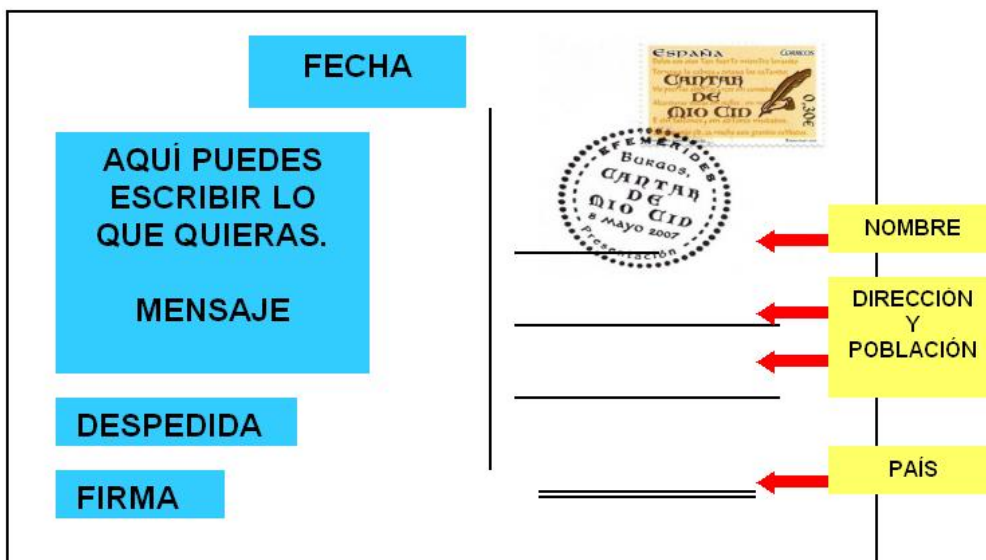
FECHA

AQUÍ PUEDES ESCRIBIR LO QUE QUIERAS.

MENSAJE

DESPEDIDA

FIRMA

ESPAÑA CORREOS
CANTAR DE MIO CID
0,30€

EFEMÉRIDES
Burgos,
CANTAR DE MIO CID
8 Mayo 2007
Presentación

NOMBRE

DIRECCIÓN
Y
POBLACIÓN

PAÍS